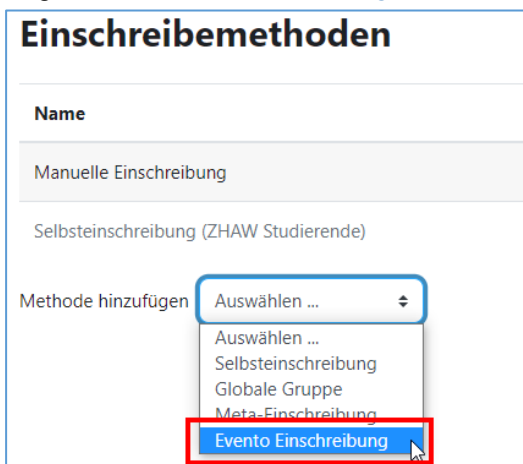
Einschreibemethoden

Name

Manuelle Einschreibung

Selbsteinschreibung (ZHAW Studierende)

Methode hinzufügen Auswählen ...

Auswählen ...
Selbsteinschreibung
Globale Gruppe
Meta-Einschreibung
Evento Einschreibung